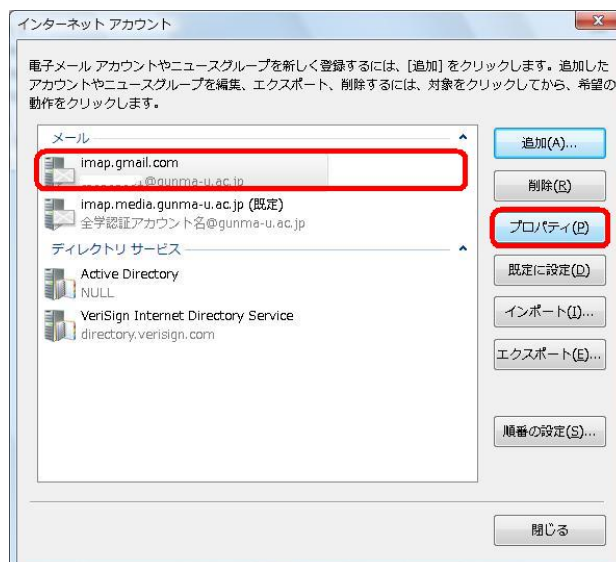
インターネット アカウント

電子メール アカウントやニュースグループを新しく登録するには、[追加] をクリックします。追加したアカウントやニュースグループを編集、エクスポート、削除するには、対象をクリックしてから、希望の動作をクリックします。

メール
imap.gmail.com
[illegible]@gunma-u.ac.jp
imap.media.gunma-u.ac.jp (既定)
全学認証アカウント名@gunma-u.ac.jp
ディレクトリ サービス
Active Directory
NULL
VeriSign Internet Directory Service
directory.verisign.com

追加(A)...
削除(R)
プロパティ(P)
既定に設定(D)
インポート(I)...
エクスポート(E)...
順番の設定(S)...
閉じる